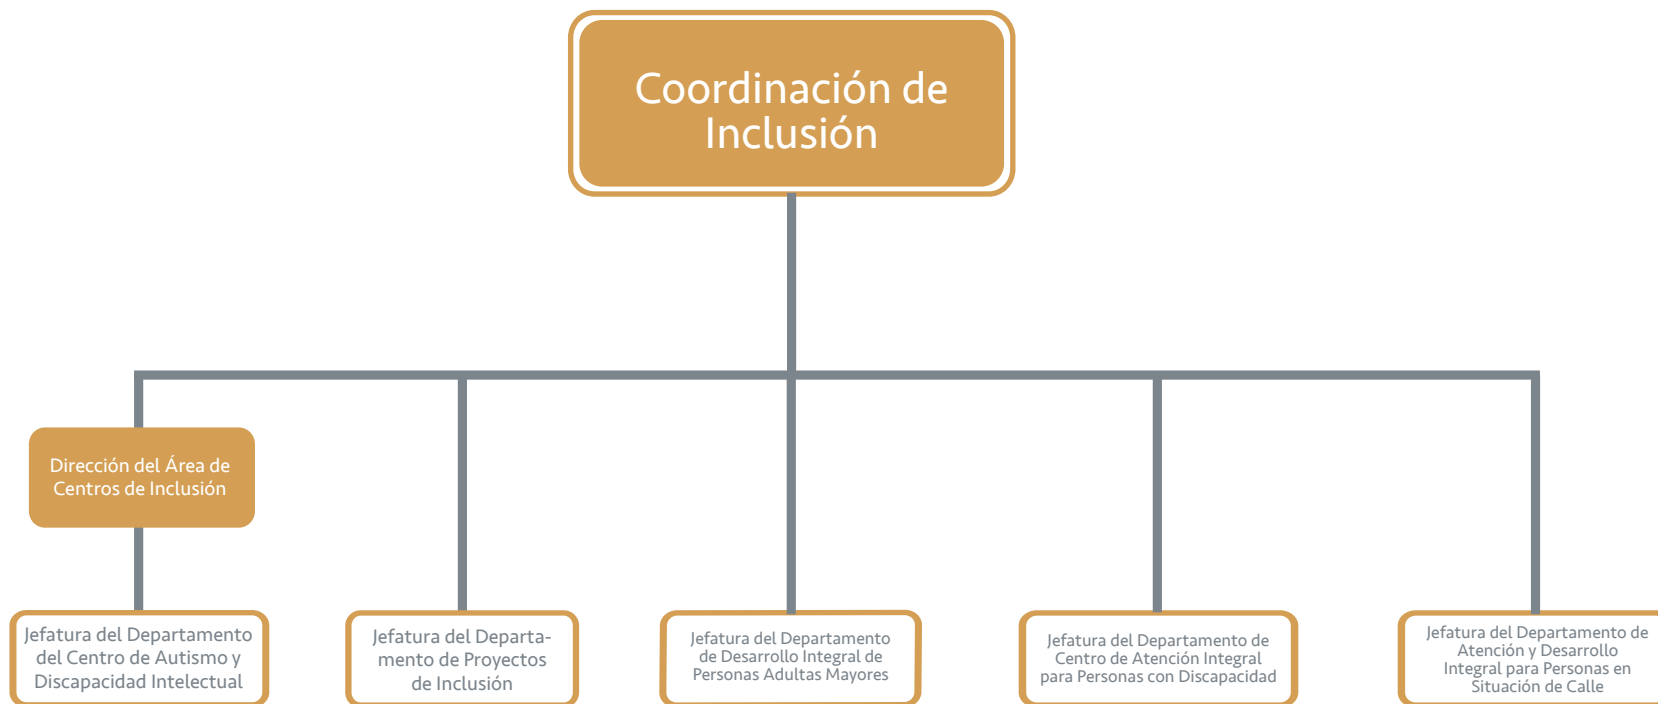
Coordinación de Inclusión

Dirección del Área de Centros de Inclusión

Jefatura del Departamento del Centro de Autismo y Discapacidad Intelectual

Jefatura del Departamento de Proyectos de Inclusión

Jefatura del Departamento de Desarrollo Integral de Personas Adultas Mayores

Jefatura del Departamento de Centro de Atención Integral para Personas con Discapacidad

Jefatura del Departamento de Atención y Desarrollo Integral para Personas en Situación de Calle